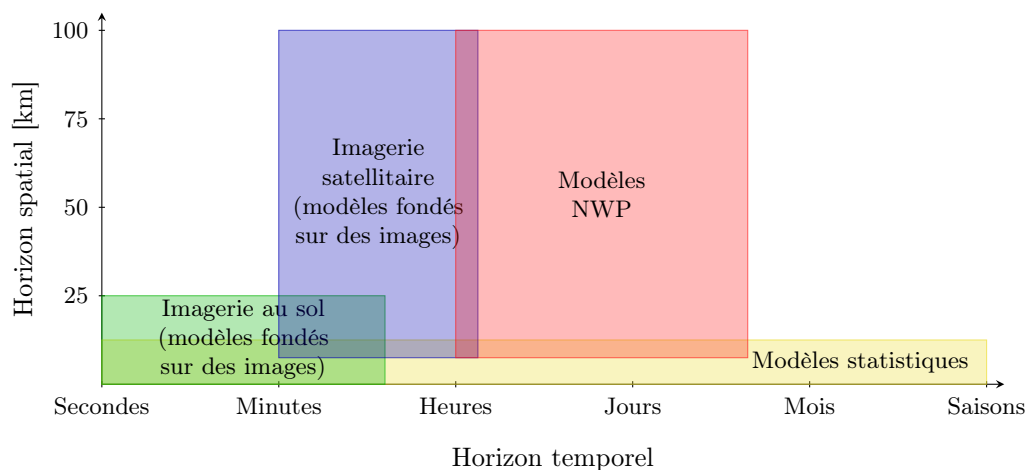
Horizon spatial [km]

100

75

50

25

Imagerie satellitaire (modèles fondés sur des images)

Modèles NWP

Imagerie au sol (modèles fondés sur des images)

Modèles statistiques

Secondes
Minutes
Heures
Jours
Mois
Saisons

Horizon temporel